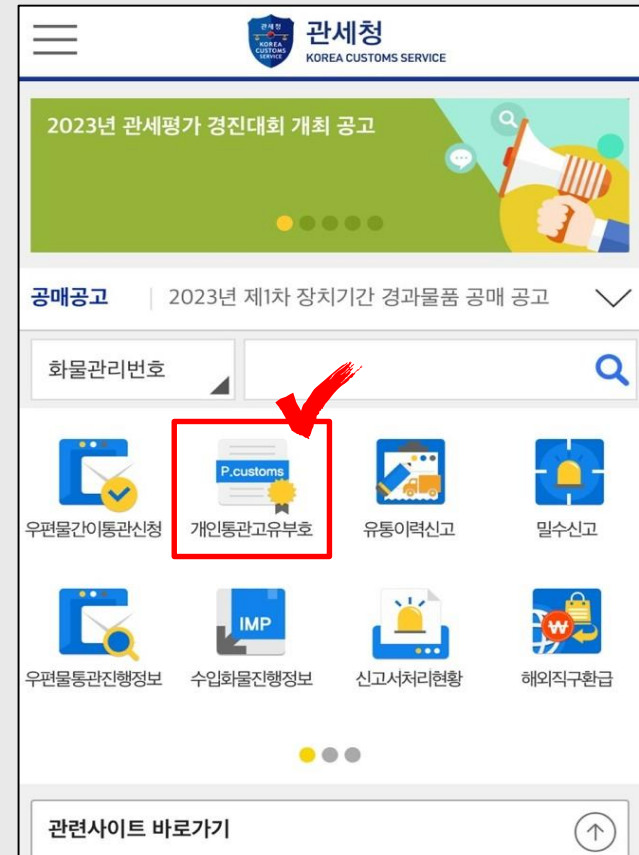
관세청
KOREA CUSTOMS SERVICE

2023년 관세평가 경진대회 개최 공고

공매공고 | 2023년 제1차 장치기간 경과물품 공매 공고

화물관리번호

P.customs

우편물간이통관신청
개인통관고유부호
유통이력신고
밀수신고

IMP

우편물통관진행정보
수입화물진행정보
신고서처리현황
해외직구환급

관련사이트 바로가기